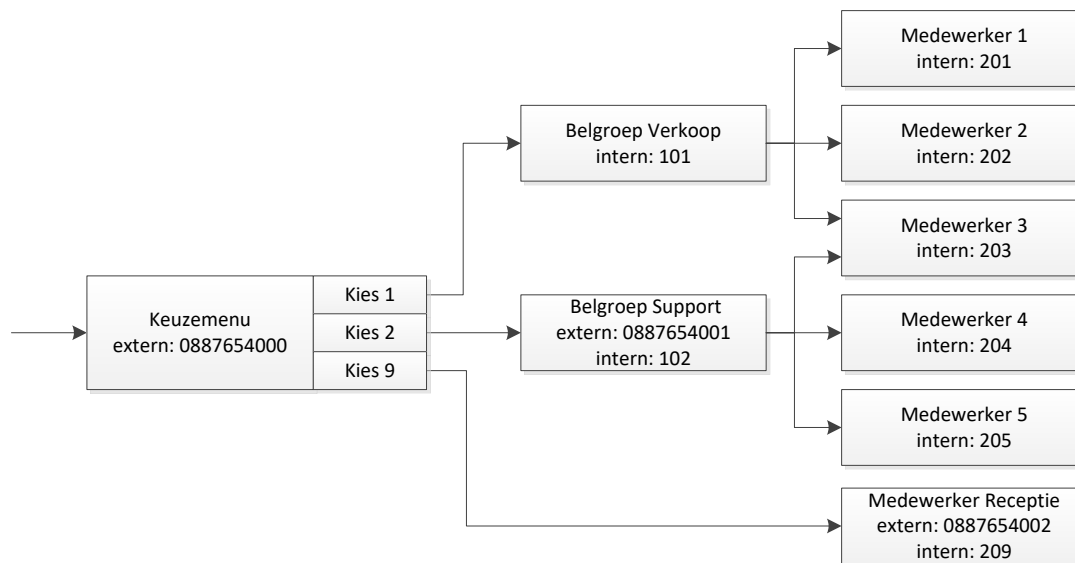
Keuzemenu
extern: 0887654000

Kies 1
Kies 2
Kies 9

Belgroep Verkoop
intern: 101

Belgroep Support
extern: 0887654001
intern: 102

Medewerker 1
intern: 201

Medewerker 2
intern: 202

Medewerker 3
intern: 203

Medewerker 4
intern: 204

Medewerker 5
intern: 205

Medewerker Receptie
extern: 0887654002
intern: 209